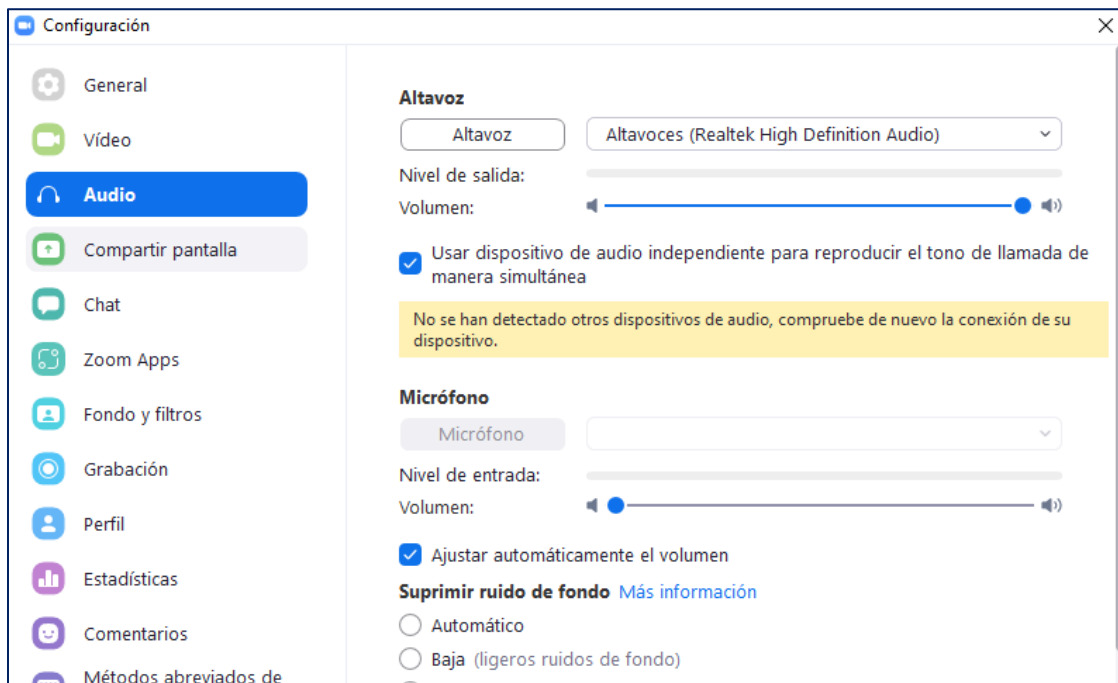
Configuración

General
Vídeo
Audio
Compartir pantalla
Chat
Zoom Apps
Fondo y filtros
Grabación
Perfil
Estadísticas
Comentarios
Métodos abreviados de

Altavoz
Altavoz
Altavoces (Realtek High Definition Audio)
Nivel de salida:
Volumen:
Usar dispositivo de audio independiente para reproducir el tono de llamada de manera simultánea
No se han detectado otros dispositivos de audio, compruebe de nuevo la conexión de su dispositivo.

Micrófono
Micrófono
Nivel de entrada:
Volumen:
Ajustar automáticamente el volumen
Suprimir ruido de fondo Más información
Automático
Baja (ligeros ruidos de fondo)